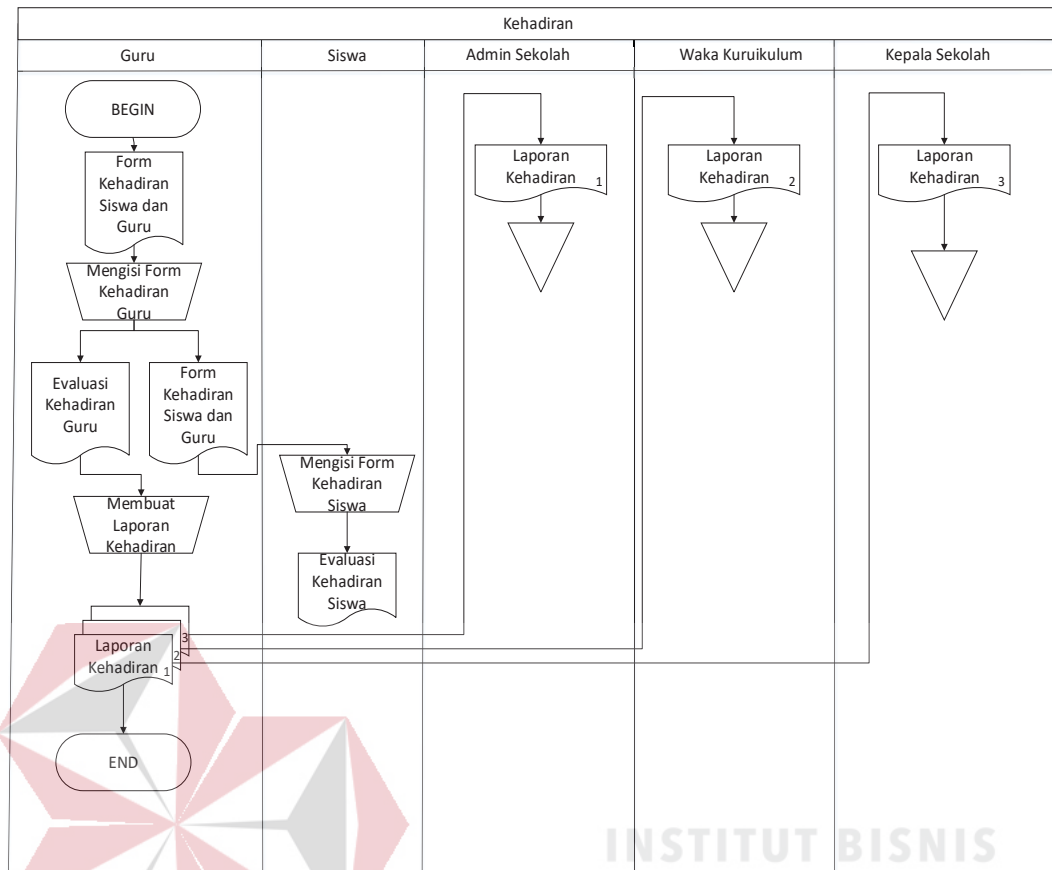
Kehadiran

| Guru | Siswa | Admin Sekolah | Waka Kuruikulum | Kepala Sekolah |
|---|---|---|---|---|

BEGIN

Form Kehadiran Siswa dan Guru

Mengisi Form Kehadiran Guru

Evaluasi Kehadiran Guru

Form Kehadiran Siswa dan Guru

Membuat Laporan Kehadiran

Laporan Kehadiran 1

2

3

END

Mengisi Form Kehadiran Siswa

Evaluasi Kehadiran Siswa

Laporan Kehadiran 1

Laporan Kehadiran 2

Laporan Kehadiran 3

INSTITUT BISNIS